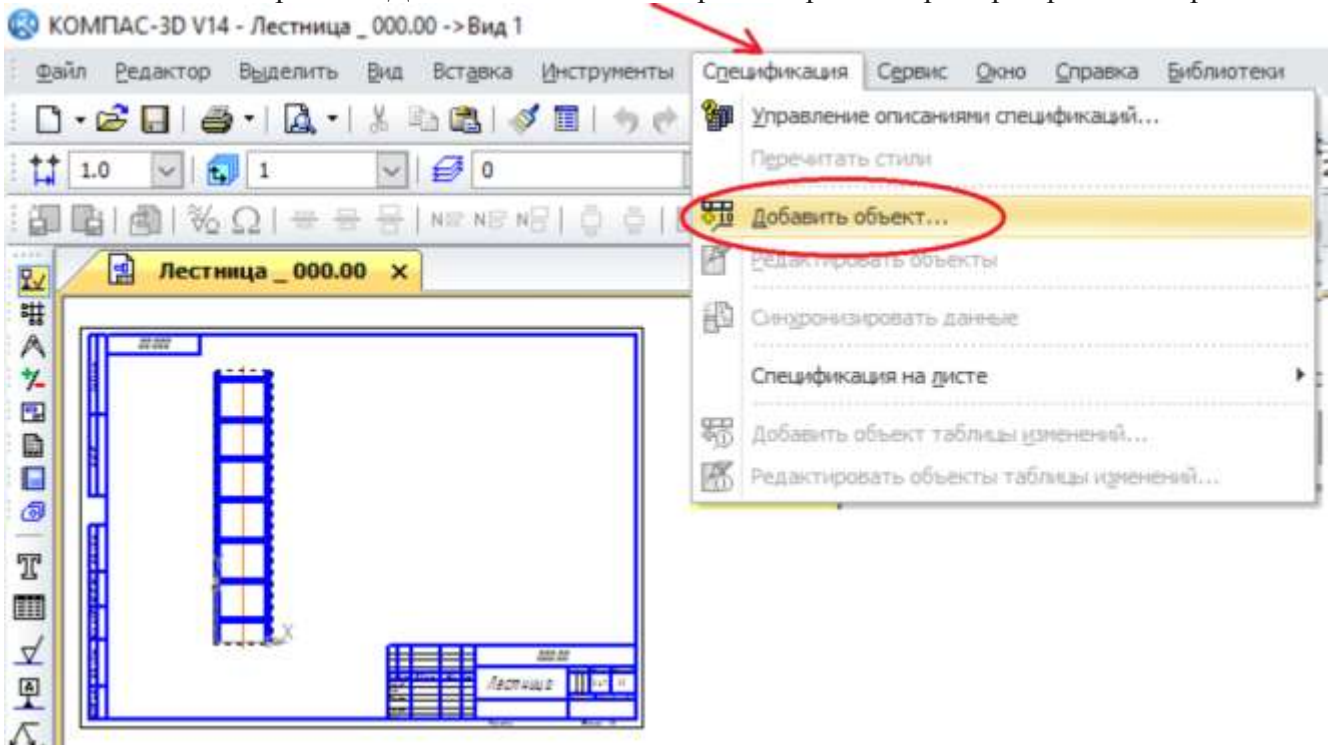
КОМПАС-3D V14 - Лестница _ 000.00 -> Вид 1

Файл Редактор Выделить Вид Вставка Инструменты Спецификация Сервис Окно Справка Библиотеки

1.0 1 0

Лестница _ 000.00 ×

Управление описаниями спецификаций...
Перечитать стили
Добавить объект...
Редактировать объекты
Синхронизировать данные
Спецификация на листе
Добавить объект таблицы изменений...
Редактировать объекты таблицы изменений...

000.00
Лестница